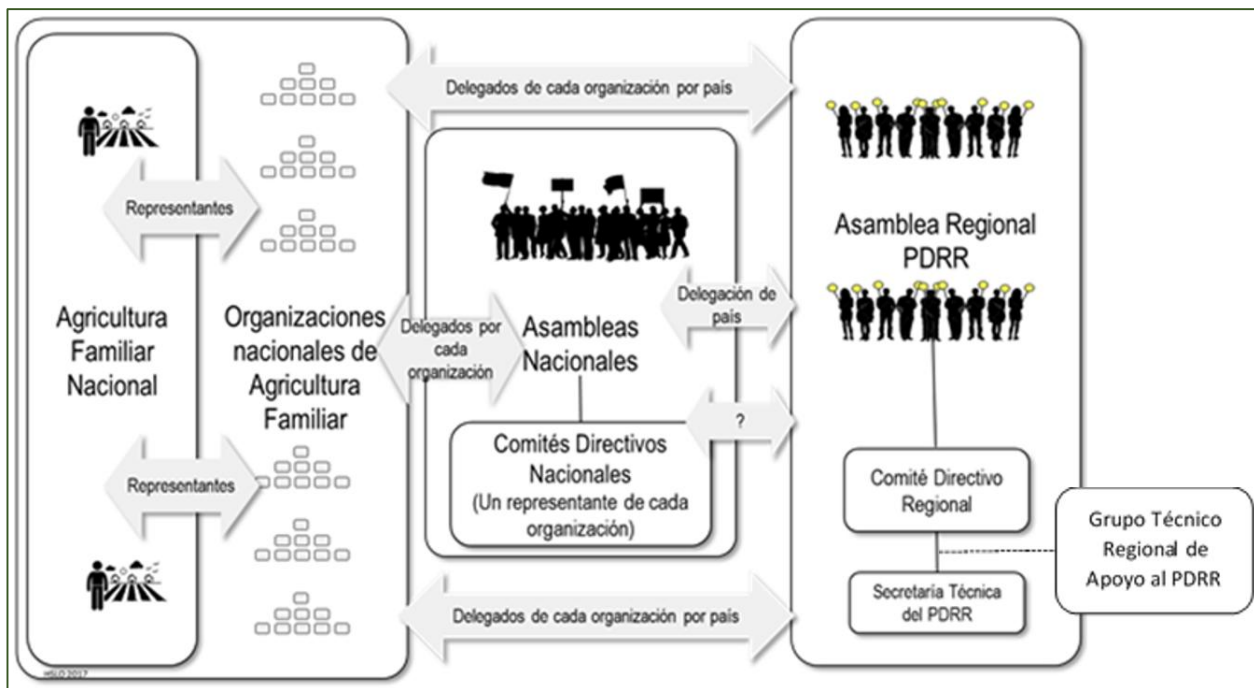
Delegados de cada organización por país

Representantes

Agricultura Familiar Nacional

Organizaciones nacionales de Agricultura Familiar

Delegados por cada organización

Asambleas Nacionales

Delegación de país

?

Comités Directivos Nacionales (Un representante de cada organización)

Representantes

Asamblea Regional PDRR

Comité Directivo Regional

Secretaría Técnica del PDRR

Grupo Técnico Regional de Apoyo al PDRR

Delegados de cada organización por país

HSLO 2017